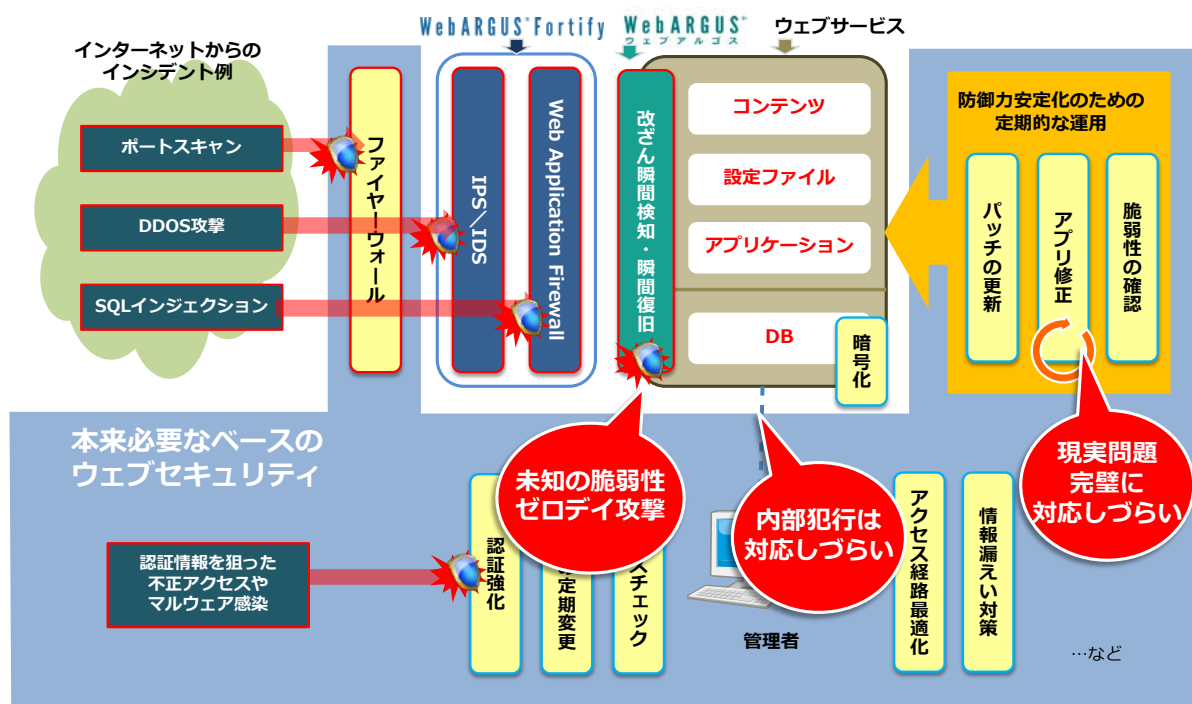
WebARGUS Fortify

WebARGUS
ウェブアルゴス

ウェブサービス

インターネットからの
インシデント例

ポートスキャン

DDOS攻撃

SQLインジェクション

ファイヤーウォール

IPS／IDS

Web Application Firewall

改ざん瞬間検知・瞬間復旧

コンテンツ

設定ファイル

アプリケーション

DB

暗号化

防御力安定化のための
定期的な運用

パッチの更新

アプリ修正

脆弱性の確認

本来必要なベースの
ウェブセキュリティ

未知の脆弱性
ゼロデイ攻撃

内部犯行は
対応しづらい

現実問題
完璧に
対応しづらい

認証情報を狙った
不正アクセスや
マルウェア感染

認証強化

定期変更

チェック

管理者

アクセス経路最適化

情報漏えい対策

…など